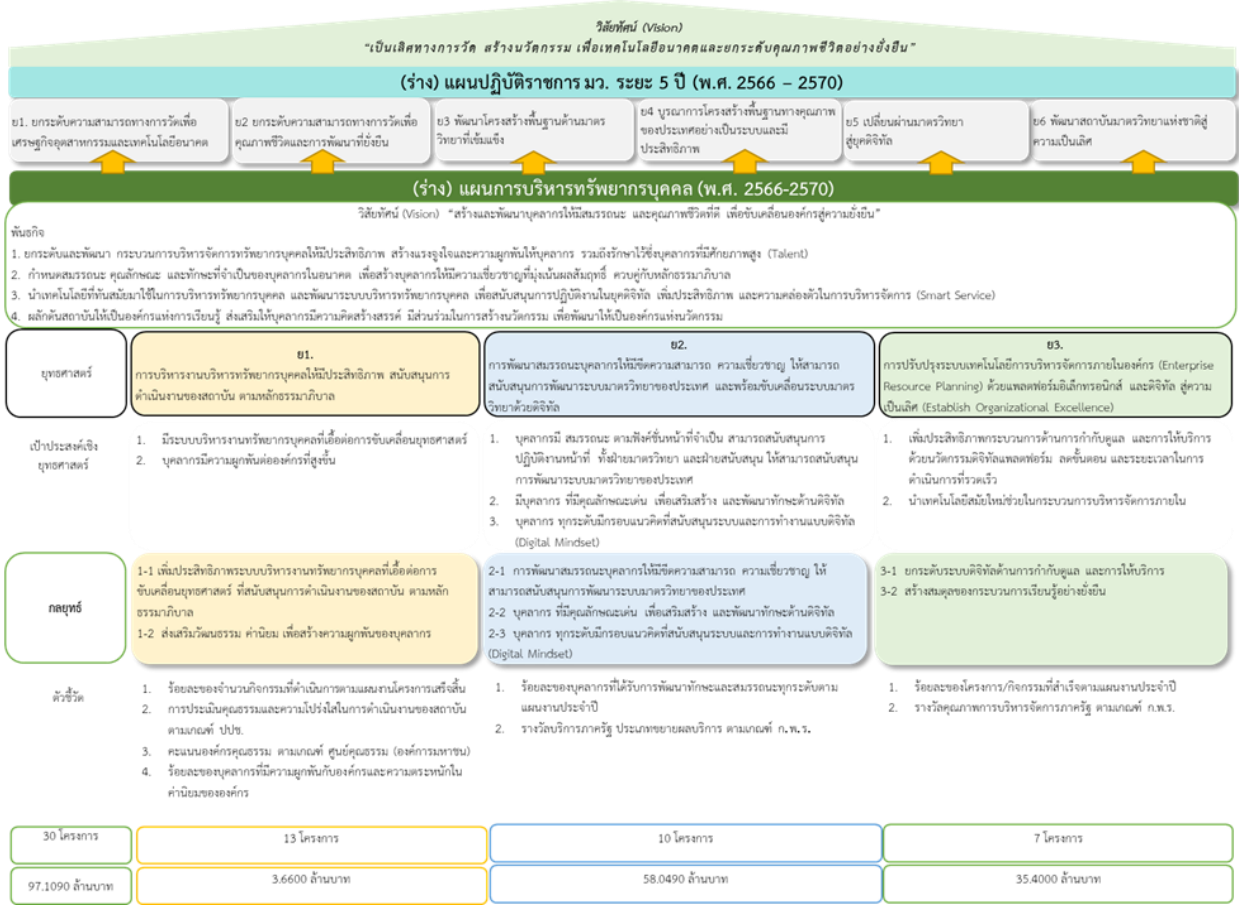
วิสัยทัศน์ (Vision)
"เป็นเลิศทางการวัด สร้างนวัตกรรม เพื่อเทคโนโลยีอนาคตและยกระดับคุณภาพชีวิตอย่างยั่งยืน"

(ร่าง) แผนปฏิบัติราชการ มว. ระยะ 5 ปี (พ.ศ. 2566 – 2570)

ย1. ยกระดับความสามารถทางการวัดเพื่อเศรษฐกิจอุตสาหกรรมและเทคโนโลยีอนาคต

ย2 ยกระดับความสามารถทางการวัดเพื่อคุณภาพชีวิตและการพัฒนาที่ยั่งยืน

ย3 พัฒนาโครงสร้างพื้นฐานด้านมาตรวิทยาที่เข้มแข็ง

ย4 บูรณาการโครงสร้างพื้นฐานทางคุณภาพของประเทศอย่างเป็นระบบและมีประสิทธิภาพ

ย5 เปลี่ยนผ่านมาตรวิทยาสู่ยุคดิจิทัล

ย6 พัฒนาสถาบันมาตรวิทยาแห่งชาติสู่ความเป็นเลิศ

(ร่าง) แผนการบริหารทรัพยากรบุคคล (พ.ศ. 2566-2570)

วิสัยทัศน์ (Vision) "สร้างและพัฒนาบุคลากรให้มีสมรรถนะ และคุณภาพชีวิตที่ดี เพื่อขับเคลื่อนองค์กรสู่ความยั่งยืน"

พันธกิจ
1. ยกระดับและพัฒนา กระบวนการบริหารจัดการทรัพยากรบุคคลให้มีประสิทธิภาพ สร้างแรงจูงใจและความผูกพันให้บุคลากร รวมถึงรักษาไว้ซึ่งบุคลากรที่มีศักยภาพสูง (Talent)
2. กำหนดสมรรถนะ คุณลักษณะ และทักษะที่จำเป็นของบุคลากรในอนาคต เพื่อสร้างบุคลากรให้มีความเชี่ยวชาญที่มุ่งเน้นผลสัมฤทธิ์ ควบคู่กับหลักธรรมาภิบาล
3. นำเทคโนโลยีที่ทันสมัยมาใช้ในการบริหารทรัพยากรบุคคล และพัฒนาระบบบริหารทรัพยากรบุคคล เพื่อสนับสนุนการปฏิบัติงานในยุคดิจิทัล เพิ่มประสิทธิภาพ และความคล่องตัวในการบริหารจัดการ (Smart Service)
4. ผลักดันสถาบันให้เป็นองค์กรแห่งการเรียนรู้ ส่งเสริมให้บุคลากรมีความคิดสร้างสรรค์ มีส่วนร่วมในการสร้างนวัตกรรม เพื่อพัฒนาให้เป็นองค์กรแห่งนวัตกรรม

| ยุทธศาสตร์ | ย1. การบริหารงานบริหารทรัพยากรบุคคลให้มีประสิทธิภาพ สนับสนุนการดำเนินงานของสถาบัน ตามหลักธรรมาภิบาล | ย2. การพัฒนาสมรรถนะบุคลากรให้มีขีดความสามารถ ความเชี่ยวชาญ ให้สามารถสนับสนุนการพัฒนาระบบมาตรวิทยาของประเทศ และพร้อมขับเคลื่อนระบบมาตรวิทยาด้วยดิจิทัล | ย3. การปรับปรุงระบบเทคโนโลยีการบริหารจัดการภายในองค์กร (Enterprise Resource Planning) ด้วยแพลตฟอร์มอิเล็กทรอนิกส์ และดิจิทัล สู่ความเป็นเลิศ (Establish Organizational Excellence) |
|---|---|---|---|
| เป้าประสงค์เชิงยุทธศาสตร์ | 1. มีระบบบริหารงานทรัพยากรบุคคลที่เอื้อต่อการขับเคลื่อนยุทธศาสตร์ 2. บุคลากรมีความผูกพันต่อองค์กรที่สูงขึ้น | 1. บุคลากรมี สมรรถนะ ตามพึงค์ชั้นหน้าที่จำเป็น สามารถสนับสนุนการปฏิบัติงานหน้าที่ ทั้งฝ่ายมาตรวิทยา และฝ่ายสนับสนุน ให้สามารถสนับสนุนการพัฒนาระบบมาตรวิทยาของประเทศ 2. มีบุคลากร ที่มีคุณลักษณะเด่น เพื่อเสริมสร้าง และพัฒนาทักษะด้านดิจิทัล 3. บุคลากร ทุกระดับมีกรอบแนวคิดที่สนับสนุนระบบและการทำงานแบบดิจิทัล (Digital Mindset) | 1. เพิ่มประสิทธิภาพกระบวนการด้านการกำกับดูแล และการให้บริการด้วยนวัตกรรมดิจิทัลแพลตฟอร์ม ลดขั้นตอน และระยะเวลาในการดำเนินการที่รวดเร็ว 2. นำเทคโนโลยีสมัยใหม่ช่วยในกระบวนการบริหารจัดการภายใน |
| กลยุทธ์ | 1-1 เพิ่มประสิทธิภาพระบบบริหารงานทรัพยากรบุคคลที่เอื้อต่อการขับเคลื่อนยุทธศาสตร์ ที่สนับสนุนการดำเนินงานของสถาบัน ตามหลักธรรมาภิบาล 1-2 ส่งเสริมวัฒนธรรม ค่านิยม เพื่อสร้างความผูกพันของบุคลากร | 2-1 การพัฒนาสมรรถนะบุคลากรให้มีขีดความสามารถ ความเชี่ยวชาญ ให้สามารถสนับสนุนการพัฒนาระบบมาตรวิทยาของประเทศ 2-2 บุคลากร ที่มีคุณลักษณะเด่น เพื่อเสริมสร้าง และพัฒนาทักษะด้านดิจิทัล 2-3 บุคลากร ทุกระดับมีกรอบแนวคิดที่สนับสนุนระบบและการทำงานแบบดิจิทัล (Digital Mindset) | 3-1 ยกระดับระบบดิจิทัลด้านการกำกับดูแล และการให้บริการ 3-2 สร้างสมดุลของกระบวนการเรียนรู้อย่างยั่งยืน |
| ตัวชี้วัด | 1. ร้อยละของจำนวนกิจกรรมที่ดำเนินการตามแผนงานโครงการเสร็จสิ้น 2. การประเมินคุณธรรมและความโปร่งใสในการดำเนินงานของสถาบัน ตามเกณฑ์ ปปช. 3. คะแนนองค์กรคุณธรรม ตามเกณฑ์ ศูนย์คุณธรรม (องค์การมหาชน) 4. ร้อยละของบุคลากรที่มีความผูกพันกับองค์กรและความตระหนักในค่านิยมขององค์กร | 1. ร้อยละของบุคลากรที่ได้รับการพัฒนาทักษะและสมรรถนะทุกระดับตามแผนงานประจำปี 2. รางวัลบริการภาครัฐ ประเภทขยายผลบริการ ตามเกณฑ์ ก.พ.ร. | 1. ร้อยละของโครงการ/กิจกรรมที่สำเร็จตามแผนงานประจำปี 2. รางวัลคุณภาพการบริหารจัดการภาครัฐ ตามเกณฑ์ ก.พ.ร. |
| 30 โครงการ | 13 โครงการ | 10 โครงการ | 7 โครงการ |
| 97.1090 ล้านบาท | 3.6600 ล้านบาท | 58.0490 ล้านบาท | 35.4000 ล้านบาท |